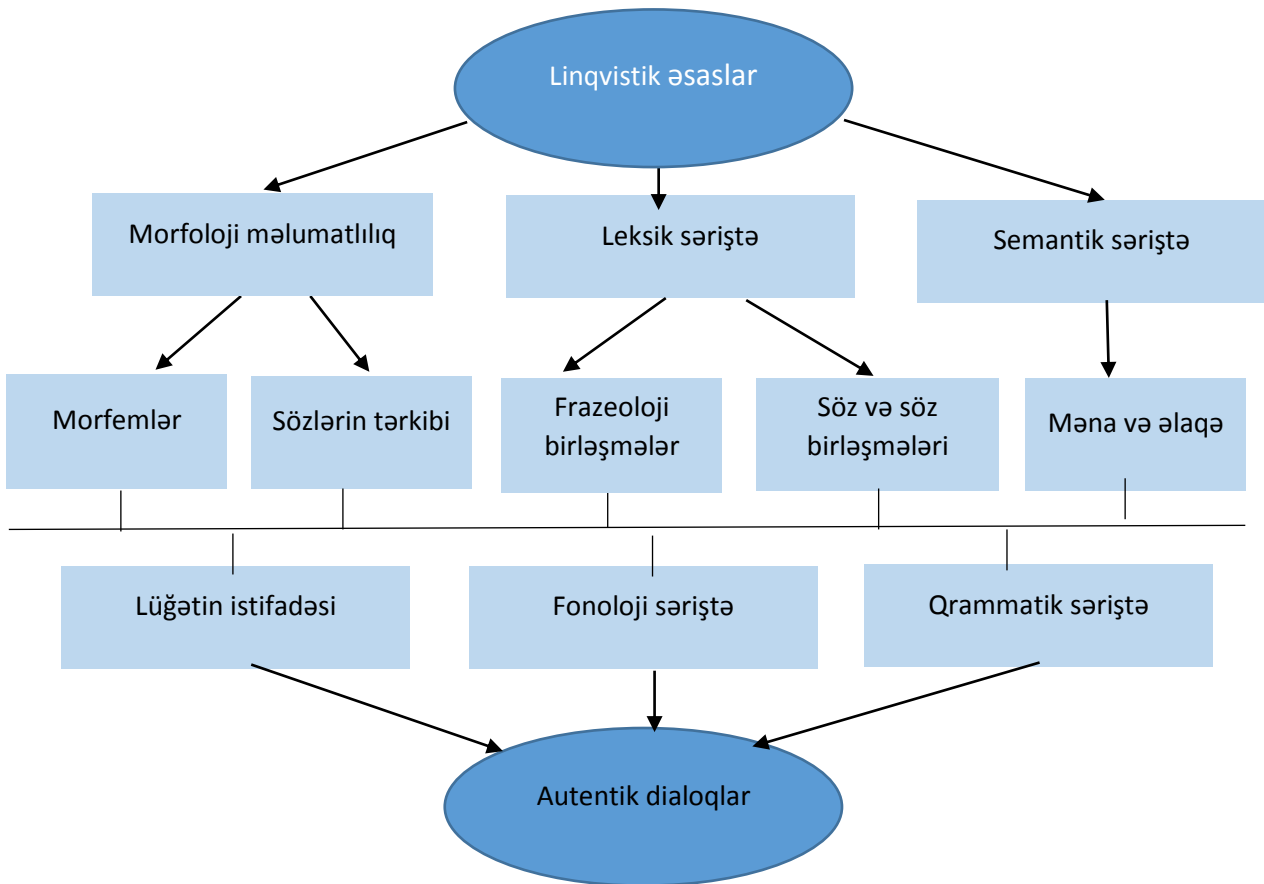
Linqvistik əsaslar

Morfoloji məlumatlılıq

Leksik səriştə

Semantik səriştə

Morfemlər

Sözlərin tərkibi

Frazeoloji birləşmələr

Söz və söz birləşmələri

Məna və əlaqə

Lüğətin istifadəsi

Fonoloji səriştə

Qrammatik səriştə

Autentik dialoqlar